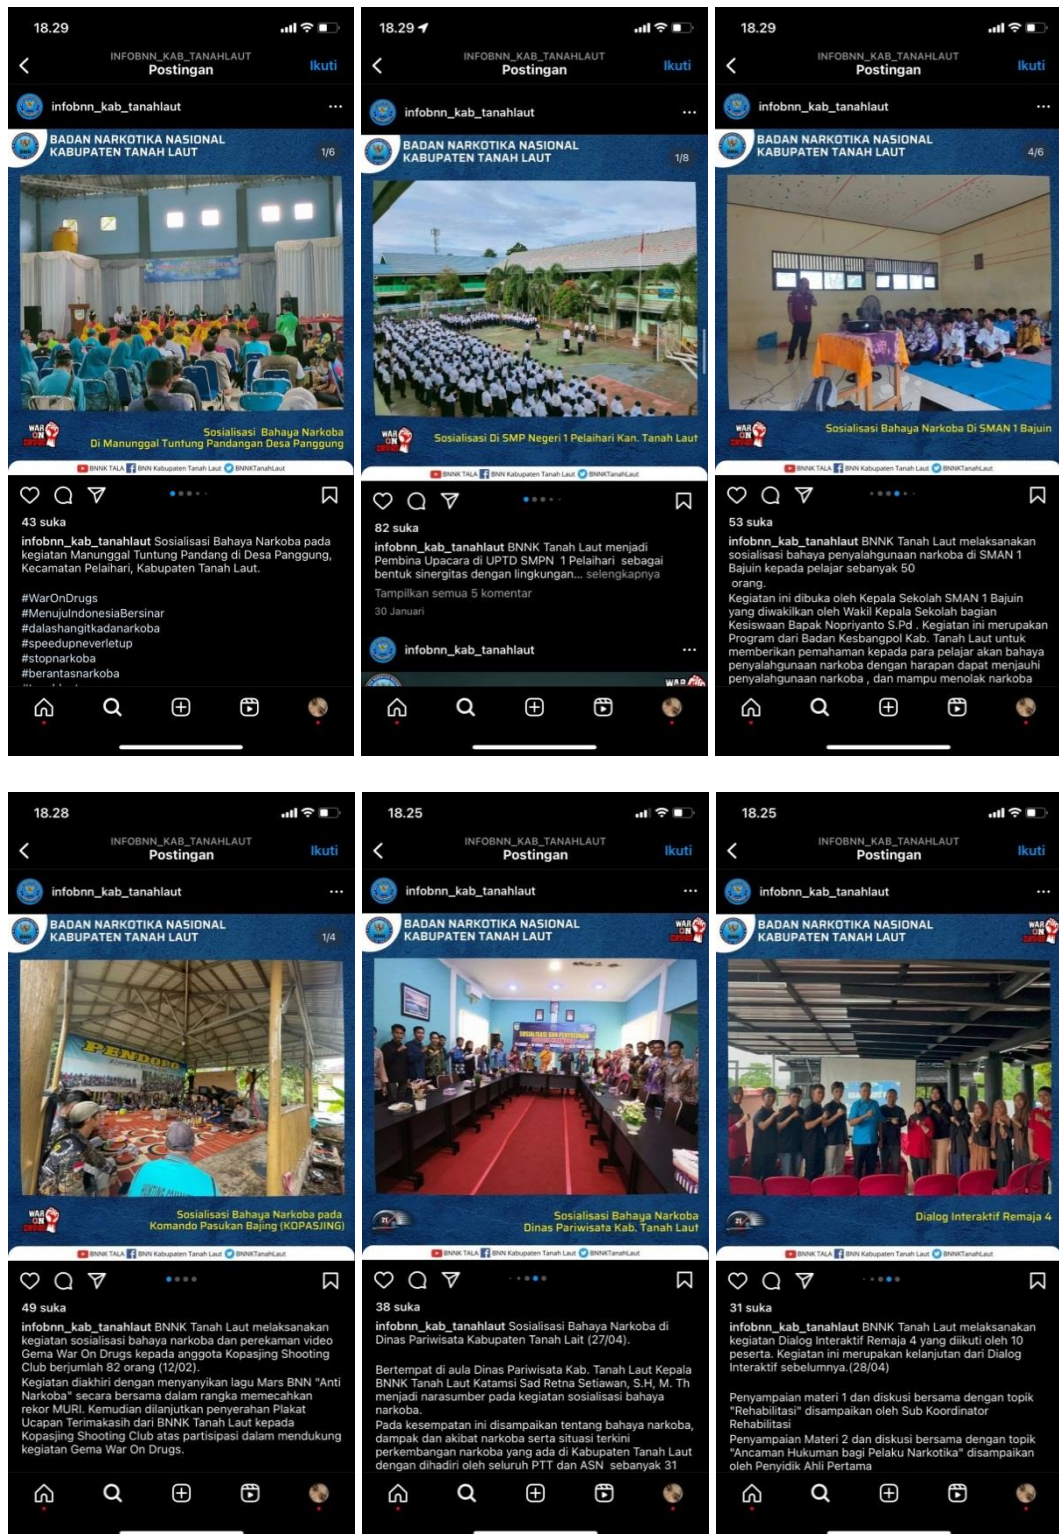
18.29

INFOBNN_KAB_TANAHLAUT
Postingan
Ikuti

infobnn_kab_tanahlaut

BADAN NARKOTIKA NASIONAL
KABUPATEN TANAH LAUT
1/6

Sosialisasi Bahaya Narkoba
Di Manunggal Tuntung Pandangan Desa Panggung

BNNK TALA BNN Kabupaten Tanah Laut BNNKTanahLaut

43 suka

infobnn_kab_tanahlaut Sosialisasi Bahaya Narkoba pada kegiatan Manunggal Tuntung Pandang di Desa Panggung, Kecamatan Pelaihari, Kabupaten Tanah Laut.

#WarOnDrugs
#MenujuIndonesiaBersinar
#dalashangitkadanarkoba
#speedupneverletup
#stopnarkoba
#berantasnarkoba

18.29

INFOBNN_KAB_TANAHLAUT
Postingan
Ikuti

infobnn_kab_tanahlaut

BADAN NARKOTIKA NASIONAL
KABUPATEN TANAH LAUT
1/8

Sosialisasi Di SMP Negeri 1 Pelaihari Kab. Tanah Laut

BNNK TALA BNN Kabupaten Tanah Laut BNNKTanahLaut

82 suka

infobnn_kab_tanahlaut BNNK Tanah Laut menjadi Pembina Upacara di UPTD SMPN 1 Pelaihari sebagai bentuk sinergitas dengan lingkungan... selengkapnya

Tampilkan semua 5 komentar

30 Januari

infobnn_kab_tanahlaut

18.29

INFOBNN_KAB_TANAHLAUT
Postingan
Ikuti

infobnn_kab_tanahlaut

BADAN NARKOTIKA NASIONAL
KABUPATEN TANAH LAUT
4/6

Sosialisasi Bahaya Narkoba Di SMAN 1 Bajuin

BNNK TALA BNN Kabupaten Tanah Laut BNNKTanahLaut

53 suka

infobnn_kab_tanahlaut BNNK Tanah Laut melaksanakan sosialisasi bahaya penyalahgunaan narkoba di SMAN 1 Bajuin kepada pelajar sebanyak 50 orang.
Kegiatan ini dibuka oleh Kepala Sekolah SMAN 1 Bajuin yang diwakilkan oleh Wakil Kepala Sekolah bagian Kesiswaan Bapak Nopriyanto S.Pd . Kegiatan ini merupakan Program dari Badan Kesbangpol Kab. Tanah Laut untuk memberikan pemahaman kepada para pelajar akan bahaya penyalahgunaan narkoba dengan harapan dapat menjauhi penyalahgunaan narkoba , dan mampu menolak narkoba

18.28

INFOBNN_KAB_TANAHLAUT
Postingan
Ikuti

infobnn_kab_tanahlaut

BADAN NARKOTIKA NASIONAL
KABUPATEN TANAH LAUT
1/4

PENDOPO

Sosialisasi Bahaya Narkoba pada
Komando Pasukan Bajing (KOPASJING)

BNNK TALA BNN Kabupaten Tanah Laut BNNKTanahLaut

49 suka

infobnn_kab_tanahlaut BNNK Tanah Laut melaksanakan kegiatan sosialisasi bahaya narkoba dan perekaman video Gema War On Drugs kepada anggota Kopasjing Shooting Club berjumlah 82 orang (12/02).
Kegiatan diakhiri dengan menyanyikan lagu Mars BNN "Anti Narkoba" secara bersama dalam rangka memecahkan rekor MURI. Kemudian dilanjutkan penyerahan Plakat Ucapan Terimakasih dari BNNK Tanah Laut kepada Kopasjing Shooting Club atas partisipasi dalam mendukung kegiatan Gema War On Drugs.

18.25

INFOBNN_KAB_TANAHLAUT
Postingan
Ikuti

infobnn_kab_tanahlaut

BADAN NARKOTIKA NASIONAL
KABUPATEN TANAH LAUT

Sosialisasi Bahaya Narkoba
Dinas Pariwisata Kab. Tanah Laut

BNNK TALA BNN Kabupaten Tanah Laut BNNKTanahLaut

38 suka

infobnn_kab_tanahlaut Sosialisasi Bahaya Narkoba di Dinas Pariwisata Kabupaten Tanah Lait (27/04).

Bertempat di aula Dinas Pariwisata Kab. Tanah Laut Kepala BNNK Tanah Laut Katamsi Sad Retna Setiawan, S.H, M. Th menjadi narasumber pada kegiatan sosialisasi bahaya narkoba.
Pada kesempatan ini disampaikan tentang bahaya narkoba, dampak dan akibat narkoba serta situasi terkini perkembangan narkoba yang ada di Kabupaten Tanah Laut dengan dihadiri oleh seluruh PTT dan ASN sebanyak 31

18.25

INFOBNN_KAB_TANAHLAUT
Postingan
Ikuti

infobnn_kab_tanahlaut

BADAN NARKOTIKA NASIONAL
KABUPATEN TANAH LAUT

Dialog Interaktif Remaja 4

BNNK TALA BNN Kabupaten Tanah Laut BNNKTanahLaut

31 suka

infobnn_kab_tanahlaut BNNK Tanah Laut melaksanakan kegiatan Dialog Interaktif Remaja 4 yang diikuti oleh 10 peserta. Kegiatan ini merupakan kelanjutan dari Dialog Interaktif sebelumnya.(28/04)

Penyampaian materi 1 dan diskusi bersama dengan topik "Rehabilitasi" disampaikan oleh Sub Koordinator Rehabilitasi
Penyampaian Materi 2 dan diskusi bersama dengan topik "Ancaman Hukuman bagi Pelaku Narkotika" disampaikan oleh Penyidik Ahli Pertama